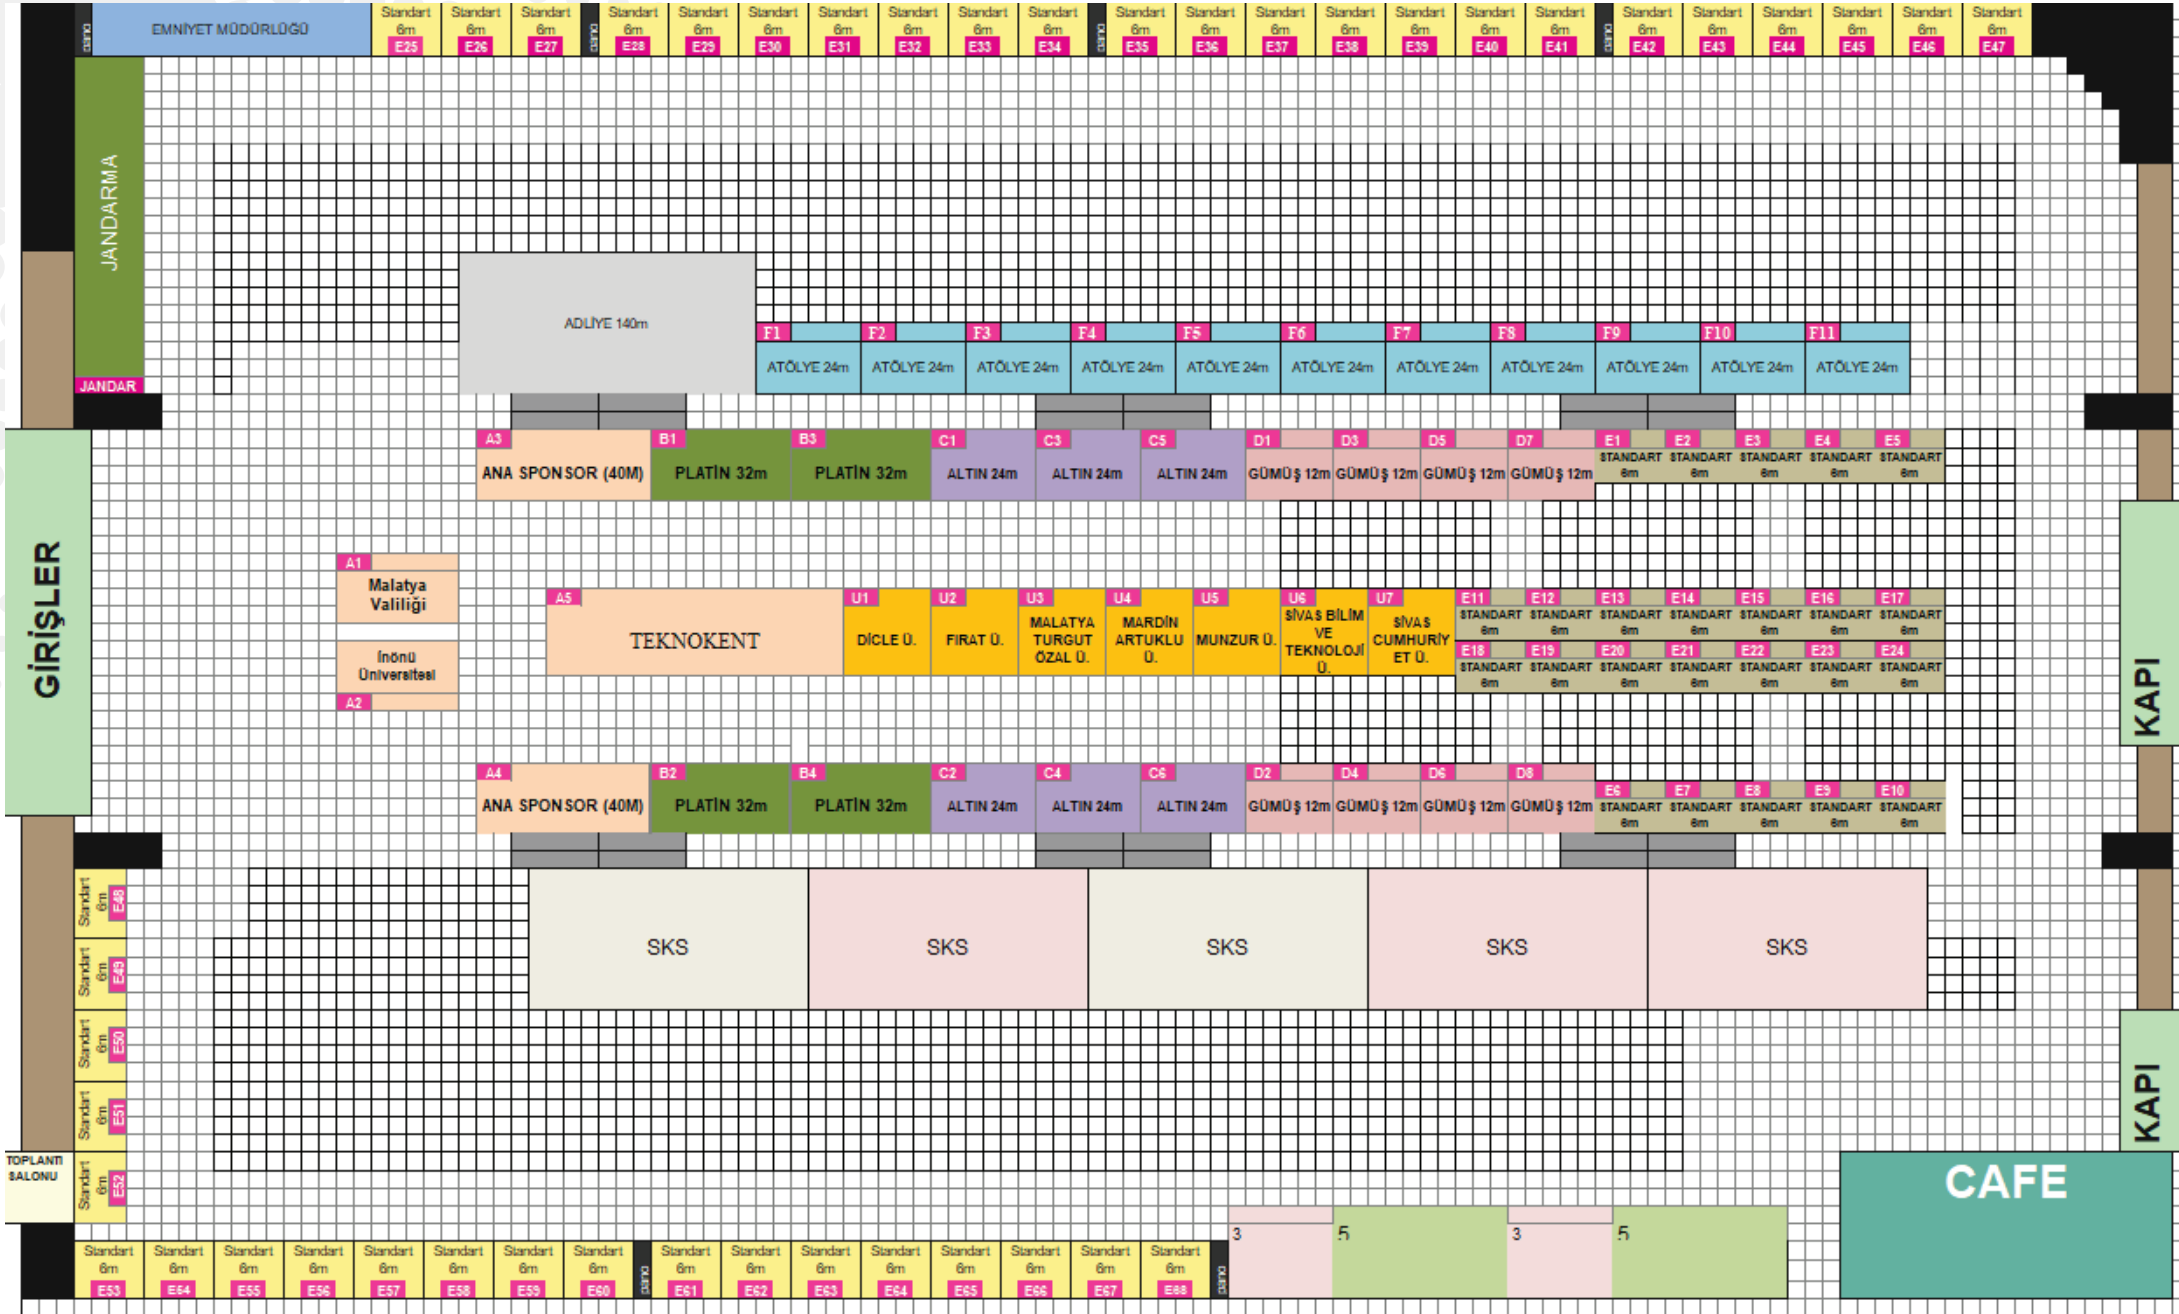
pano EMNİYET MÜDÜRLÜĞÜ
Standart 6m E25
Standart 6m E26
Standart 6m E27
pano
Standart 6m E28
Standart 6m E29
Standart 6m E30
Standart 6m E31
Standart 6m E32
Standart 6m E33
Standart 6m E34
pano
Standart 6m E35
Standart 6m E36
Standart 6m E37
Standart 6m E38
Standart 6m E39
Standart 6m E40
Standart 6m E41
pano
Standart 6m E42
Standart 6m E43
Standart 6m E44
Standart 6m E45
Standart 6m E46
Standart 6m E47

JANDARMA
JANDAR

ADLİYE 140m

F1 ATÖLYE 24m
F2 ATÖLYE 24m
F3 ATÖLYE 24m
F4 ATÖLYE 24m
F5 ATÖLYE 24m
F6 ATÖLYE 24m
F7 ATÖLYE 24m
F8 ATÖLYE 24m
F9 ATÖLYE 24m
F10 ATÖLYE 24m
F11 ATÖLYE 24m

GİRİŞLER

A3 ANA SPONSOR (40M)
B1 PLATİN 32m
B3 PLATİN 32m
C1 ALTIN 24m
C3 ALTIN 24m
C5 ALTIN 24m
D1 GÜMÜŞ 12m
D3 GÜMÜŞ 12m
D5 GÜMÜŞ 12m
D7 GÜMÜŞ 12m
E1 STANDART 6m
E2 STANDART 6m
E3 STANDART 6m
E4 STANDART 6m
E5 STANDART 6m

A1 Malatya Valiliği
İnönü Üniversitesi
A2

A5 TEKNOKENT
U1 DİCLE Ü.
U2 FIRAT Ü.
U3 MALATYA TURGUT ÖZAL Ü.
U4 MARDİN ARTUKLU Ü.
U5 MUNZUR Ü.
U6 SİVAS BİLİM VE TEKNOLOJİ Ü.
U7 SİVAS CUMHURİYET Ü.
E11 STANDART 6m
E12 STANDART 6m
E13 STANDART 6m
E14 STANDART 6m
E15 STANDART 6m
E16 STANDART 6m
E17 STANDART 6m
E18 STANDART 6m
E19 STANDART 6m
E20 STANDART 6m
E21 STANDART 6m
E22 STANDART 6m
E23 STANDART 6m
E24 STANDART 6m

KAPI

A4 ANA SPONSOR (40M)
B2 PLATİN 32m
B4 PLATİN 32m
C2 ALTIN 24m
C4 ALTIN 24m
C6 ALTIN 24m
D2 GÜMÜŞ 12m
D4 GÜMÜŞ 12m
D6 GÜMÜŞ 12m
D8 GÜMÜŞ 12m
E6 STANDART 6m
E7 STANDART 6m
E8 STANDART 6m
E9 STANDART 6m
E10 STANDART 6m

Standart 6m E48
Standart 6m E49
Standart 6m E50
Standart 6m E51
Standart 6m E52

SKS
SKS
SKS
SKS
SKS

KAPI

TOPLANTI SALONU

CAFE

3
5
3
5

Standart 6m E53
Standart 6m E54
Standart 6m E55
Standart 6m E56
Standart 6m E57
Standart 6m E58
Standart 6m E59
Standart 6m E60
pano
Standart 6m E61
Standart 6m E62
Standart 6m E63
Standart 6m E64
Standart 6m E65
Standart 6m E66
Standart 6m E67
Standart 6m E68
pano